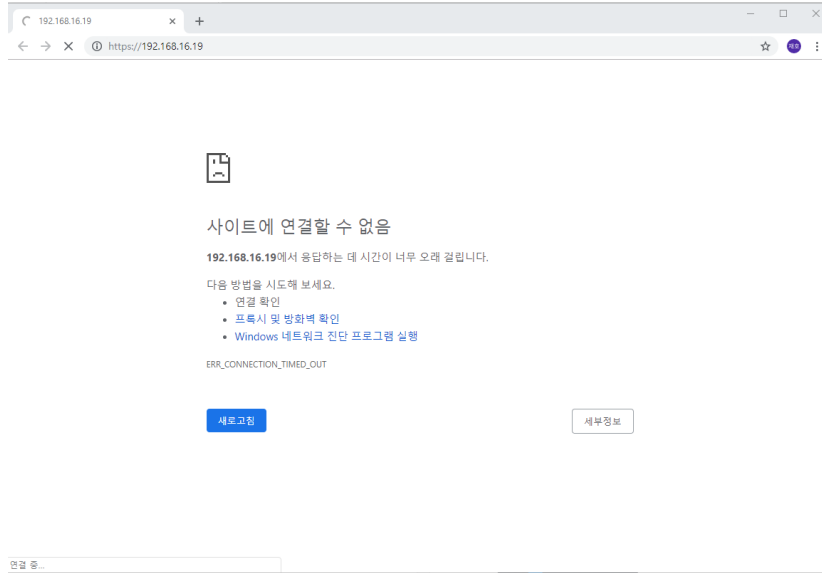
192.168.16.19 ×

https://192.168.16.19

사이트에 연결할 수 없음

**192.168.16.19**에서 응답하는 데 시간이 너무 오래 걸립니다.

다음 방법을 시도해 보세요.
- 연결 확인
- 프록시 및 방화벽 확인
- Windows 네트워크 진단 프로그램 실행

ERR_CONNECTION_TIMED_OUT

새로고침

세부정보

연결 중...